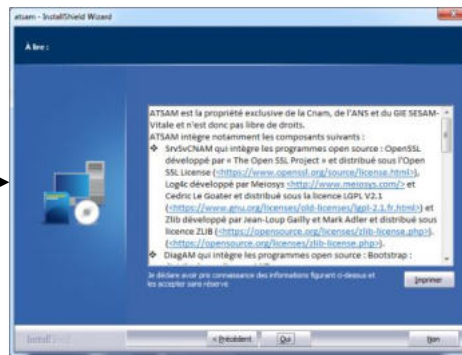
atsam - InstallShield Wizard

A lire :

ATSAM est la propriété exclusive de la Cnam, de l'ANS et du GIE SESAM-Vitale et n'est donc pas libre de droits.
ATSAM intègre notamment les composants suivants :
❖ SrvSvCNAM qui intègre les programmes open source : OpenSSL développé par « The Open SSL Project » et distribué sous l'Open SSL License (<https://www.openssl.org/source/license.html>), Log4c développé par Meiosys <http://www.meiosys.com/> et Cedric Le Goater et distribué sous la licence LGPL V2.1 (<https://www.gnu.org/licenses/old-licenses/lgpl-2.1.fr.html>) et Zlib développé par Jean-Loup Gailly et Mark Adler et distribué sous licence ZLIB (<https://opensource.org/licenses/zlib-license.php>). (<https://opensource.org/licenses/zlib-license.php>).
❖ DiagAM qui intègre les programmes open source : Bootstrap :

Je déclare avoir pris connaissance des informations figurant ci-dessus et les accepter sans réserve

Imprimer

InstallShield

< Précédent | Oui | Non